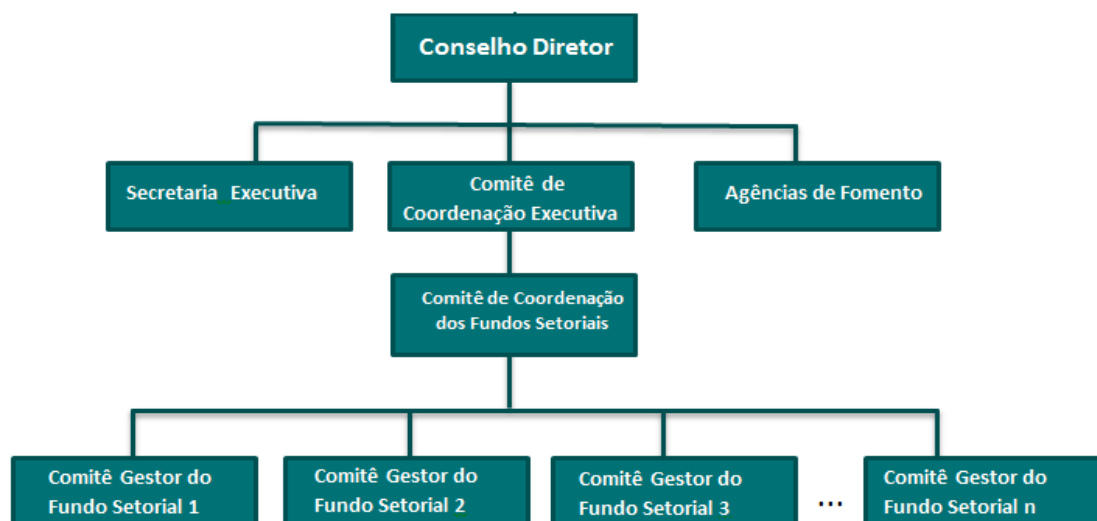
Conselho Diretor

Secretaria Executiva

Comitê de Coordenação Executiva

Agências de Fomento

Comitê de Coordenação dos Fundos Setoriais

Comitê Gestor do Fundo Setorial 1

Comitê Gestor do Fundo Setorial 2

Comitê Gestor do Fundo Setorial 3

...

Comitê Gestor do Fundo Setorial n